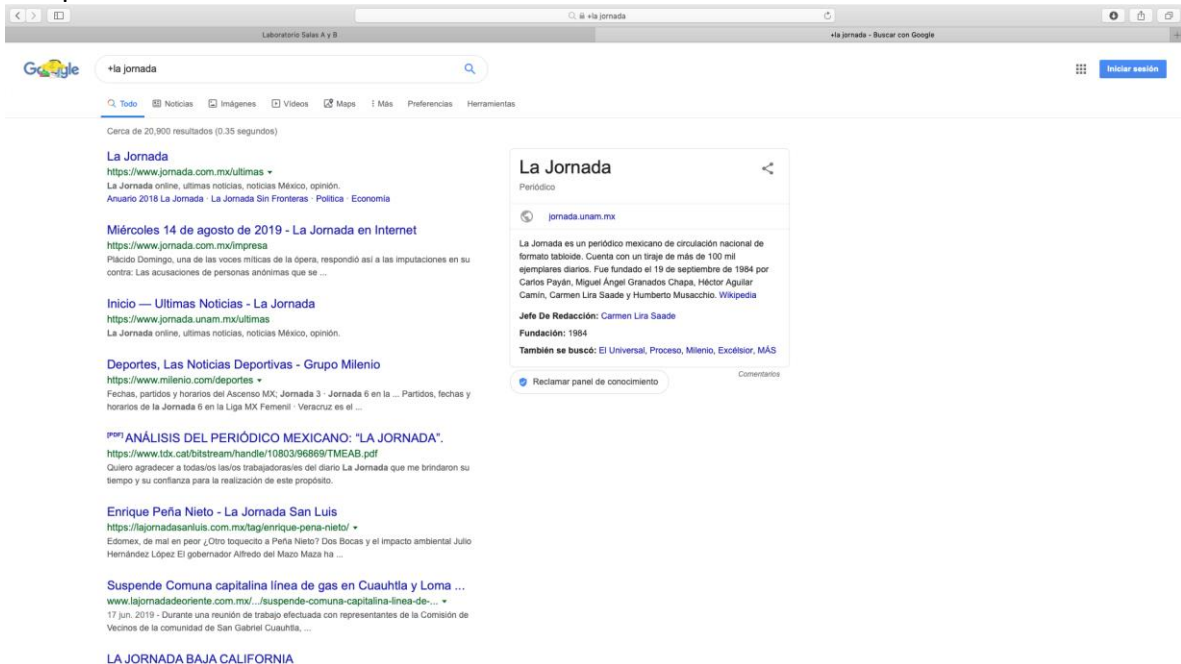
+la jornada

Laboratorio Salas A y B

+la jornada - Buscar con Google

Google

+la jornada

Iniciar sesión

Todo Noticias Imágenes Videos Maps Más Preferencias Herramientas

Cerca de 20,900 resultados (0.35 segundos)

La Jornada
https://www.jornada.com.mx/ultimas
La Jornada online, ultimas noticias, noticias México, opinión.
Anuario 2018 La Jornada · La Jornada Sin Fronteras · Política · Economía

Miércoles 14 de agosto de 2019 - La Jornada en Internet
https://www.jornada.com.mx/impresa
Plácido Domingo, una de las voces míticas de la ópera, respondió así a las imputaciones en su contra: Las acusaciones de personas anónimas que se ...

Inicio — Ultimas Noticias - La Jornada
https://www.jornada.unam.mx/ultimas
La Jornada online, ultimas noticias, noticias México, opinión.

Deportes, Las Noticias Deportivas - Grupo Milenio
https://www.milenio.com/deportes
Fechas, partidos y horarios del Ascenso MX; Jornada 3 · Jornada 6 en la ... Partidos, fechas y horarios de la Jornada 6 en la Liga MX Femenil · Veracruz es el ...

[PDF] ANÁLISIS DEL PERIÓDICO MEXICANO: "LA JORNADA".
https://www.tdx.cat/bitstream/handle/10803/96869/TMEAB.pdf
Quiero agradecer a todas/os las/os trabajadoras/es del diario La Jornada que me brindaron su tiempo y su confianza para la realización de este propósito.

Enrique Peña Nieto - La Jornada San Luis
https://lajornadasanluis.com.mx/tag/enrique-pena-nieto/
Edomex, de mal en peor ¿Otro toquecito a Peña Nieto? Dos Bocas y el impacto ambiental Julio Hernández López El gobernador Alfredo del Mazo Maza ha ...

Suspende Comuna capitalina línea de gas en Cuauhtla y Loma ...
www.lajornadadeoriente.com.mx/.../suspende-comuna-capitalina-linea-de-...
17 jun. 2019 - Durante una reunión de trabajo efectuada con representantes de la Comisión de Vecinos de la comunidad de San Gabriel Cuauhtla, ...

LA JORNADA BAJA CALIFORNIA

La Jornada
Periódico

jornada.unam.mx

La Jornada es un periódico mexicano de circulación nacional de formato tabloide. Cuenta con un tiraje de más de 100 mil ejemplares diarios. Fue fundado el 19 de septiembre de 1984 por Carlos Payán, Miguel Ángel Granados Chapa, Héctor Aguilar Camín, Carmen Lira Saade y Humberto Musacchio. Wikipedia

Jefe De Redacción: Carmen Lira Saade

Fundación: 1984

También se buscó: El Universal, Proceso, Milenio, Excélsior, MÁS

Comentarios

Reclamar panel de conocimiento